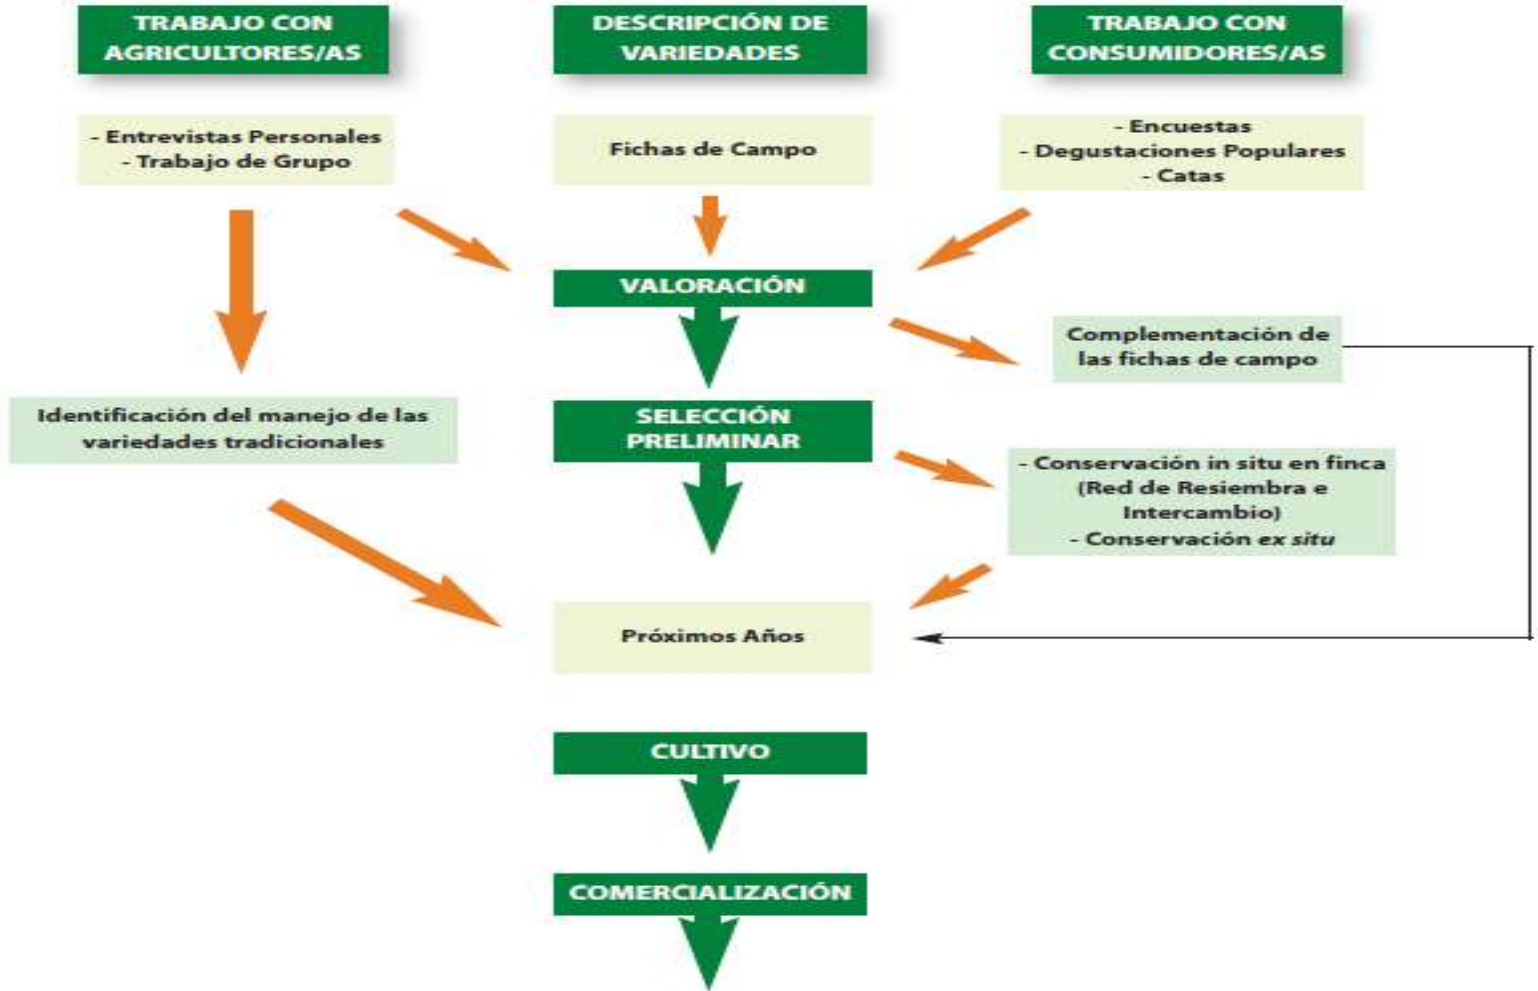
TRABAJO CON AGRICULTORES/AS

DESCRIPCIÓN DE VARIEDADES

TRABAJO CON CONSUMIDORES/AS

- Entrevistas Personales
- Trabajo de Grupo

Fichas de Campo

- Encuestas
- Degustaciones Populares
- Catas

VALORACIÓN

Complementación de las fichas de campo

Identificación del manejo de las variedades tradicionales

SELECCIÓN PRELIMINAR

- Conservación in situ en finca (Red de Resiembra e Intercambio)
- Conservación *ex situ*

Próximos Años

CULTIVO

COMERCIALIZACIÓN